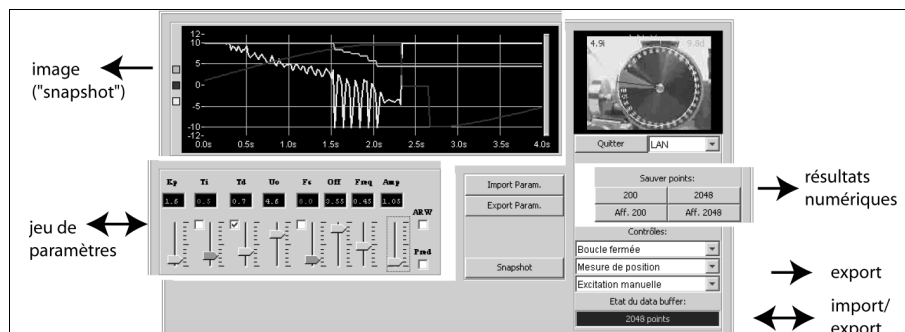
image ("snapshot")

jeu de paramètres

12
10
5
0
-5
-10
-12
0.0s
0.5s
1.0s
1.5s
2.0s
2.5s
3.0s
3.5s
4.0s

Kp Ti Td Uo Fs Off Freq Amp
1.6 0.5 0.7 4.6 0.0 3.55 0.45 1.05
ARW
Pred

Import Param.
Export Param.
Snapshot

4.9I
9.8I

Quitter
LAN

Sauver points:
200
2048
Aff. 200
Aff. 2048

Contrôles:
Boucle fermée
Mesure de position
Excitation manuelle

Etat du data buffer:
2048 points

résultats numériques

export

import/ export